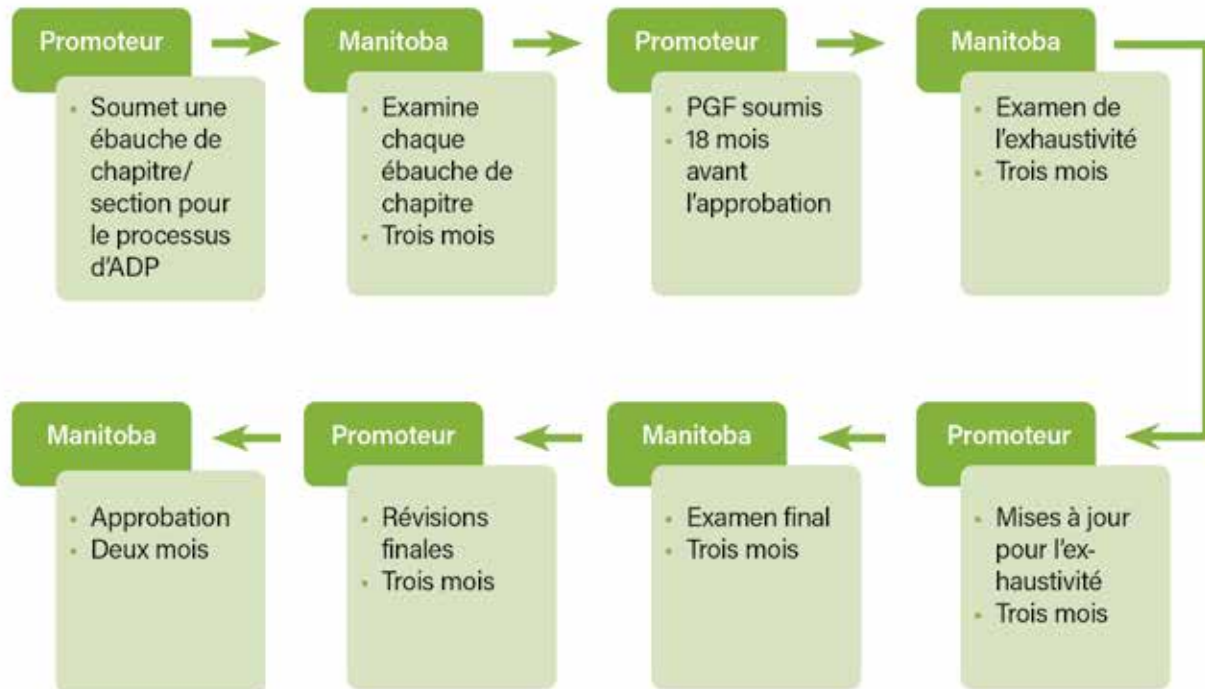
Promoteur

- Soumet une ébauche de chapitre/ section pour le processus d'ADP

Manitoba

- Examine chaque ébauche de chapitre
- Trois mois

Promoteur

- PGF soumis
- 18 mois avant l'approbation

Manitoba

- Examen de l'exhaustivité
- Trois mois

Manitoba

- Approbation
- Deux mois

Promoteur

- Révisions finales
- Trois mois

Manitoba

- Examen final
- Trois mois

Promoteur

- Mises à jour pour l'exhaustivité
- Trois mois